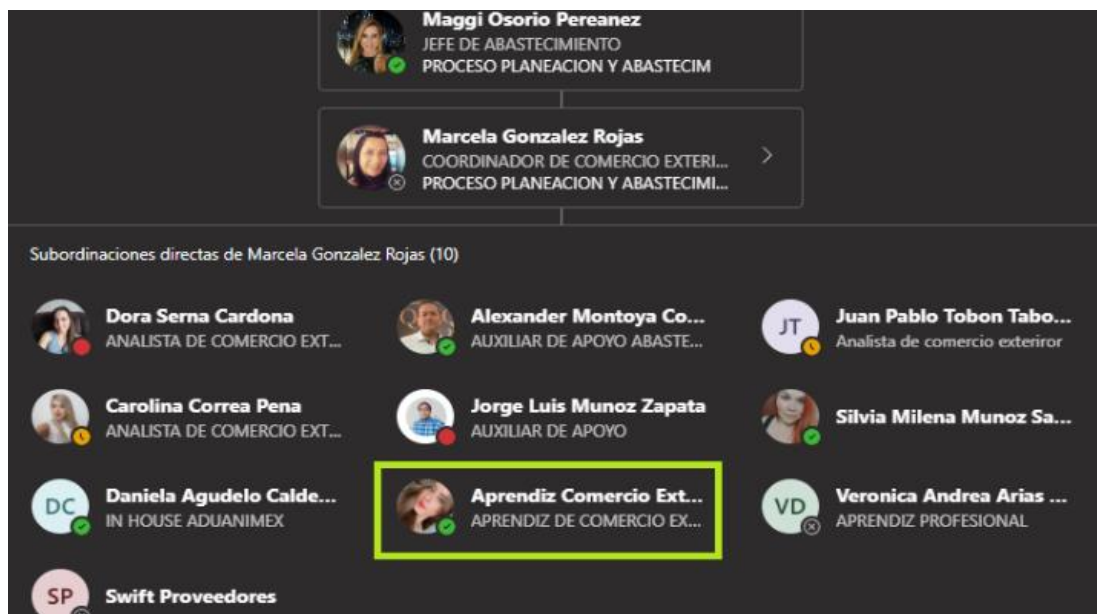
Maggi Osorio Pereanez
JEFE DE ABASTECIMIENTO
PROCESO PLANEACION Y ABASTECIM

Marcela Gonzalez Rojas
COORDINADOR DE COMERCIO EXTERI...
PROCESO PLANEACION Y ABASTECIMI...

Subordinaciones directas de Marcela Gonzalez Rojas (10)

Dora Serna Cardona
ANALISTA DE COMERCIO EXT...

Alexander Montoya Co...
AUXILIAR DE APOYO ABASTE...

JT
Juan Pablo Tobon Tabo...
Analista de comercio exteriror

Carolina Correa Pena
ANALISTA DE COMERCIO EXT...

Jorge Luis Munoz Zapata
AUXILIAR DE APOYO

Silvia Milena Munoz Sa...

DC
Daniela Agudelo Calde...
IN HOUSE ADUANIMEX

Aprendiz Comercio Ext...
APRENDIZ DE COMERCIO EX...

VD
Veronica Andrea Arias ...
APRENDIZ PROFESIONAL

SP
Swift Proveedores